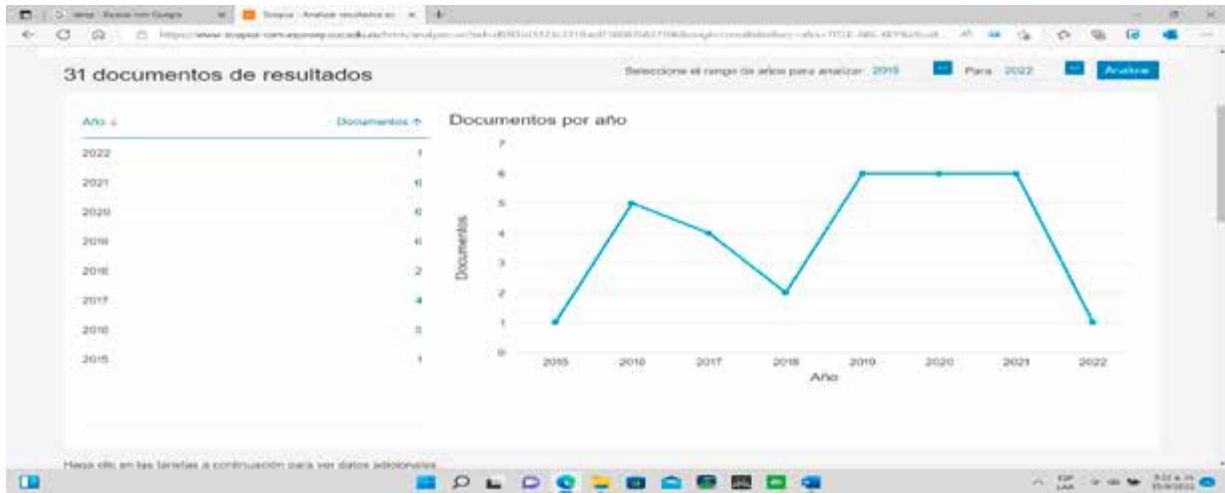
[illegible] Scopus - Analizar resultados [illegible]

https://www-scopus-com.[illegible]

31 documentos de resultados

Seleccione el rango de años para analizar: 2015 Para 2022 Analizar

| Año ↓ | Documentos ↑ |
|---|---|
| 2022 | 1 |
| 2021 | 6 |
| 2020 | 6 |
| 2019 | 6 |
| 2018 | 2 |
| 2017 | 4 |
| 2016 | 5 |
| 2015 | 1 |

Documentos por año

7
6
5
4
3
2
1
0

Documentos

2015 2016 2017 2018 2019 2020 2021 2022

Año

Haga clic en las tarjetas a continuación para ver datos adicionales

ESP LAA